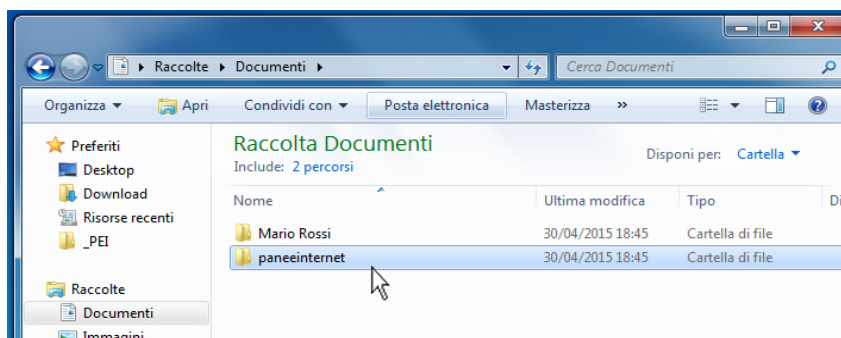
Raccolte ▸ Documenti ▸

Cerca Documenti

Organizza ▾ Apri Condividi con ▾ Posta elettronica Masterizza »

Preferiti
Desktop
Download
Risorse recenti
_PEI

Raccolte
Documenti
Immagini

Raccolta Documenti
Include: 2 percorsi

Disponi per: Cartella ▾

| Nome | Ultima modifica | Tipo | Di |
|---|---|---|---|
| Mario Rossi | 30/04/2015 18:45 | Cartella di file | |
| paneeinternet | 30/04/2015 18:45 | Cartella di file | |